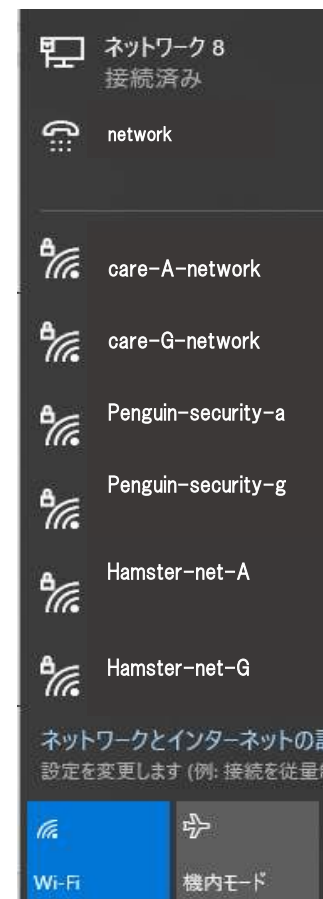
ネットワーク 8
接続済み

network

care-A-network

care-G-network

Penguin-security-a

Penguin-security-g

Hamster-net-A

Hamster-net-G

ネットワークとインターネットの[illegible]
設定を変更します (例: 接続を従量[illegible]

Wi-Fi

機内モード